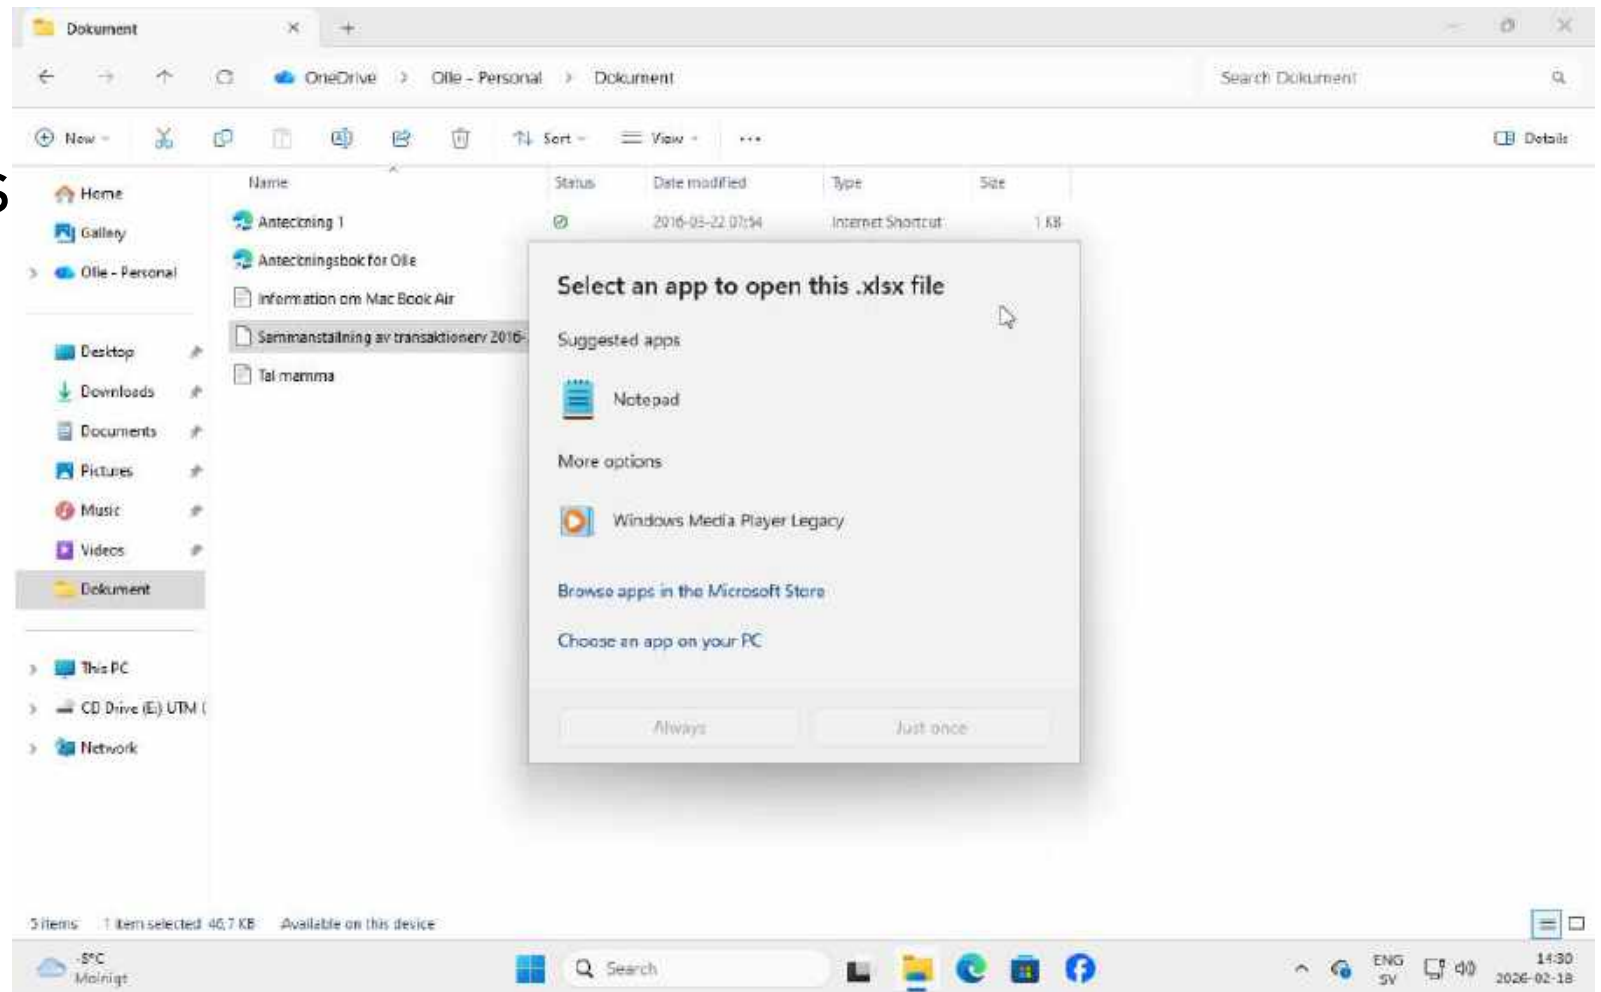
Dokument

OneDrive > Olle - Personal > Dokument

Search Dokument

New Sort View ··· Details

Home
Gallery
Olle - Personal

Desktop
Downloads
Documents
Pictures
Music
Videos
Dokument

This PC
CD Drive (E:) UTM (
Network

| Name | Status | Date modified | Type | Size |
|---|---|---|---|---|
| Anteckning 1 | | 2016-03-22 07:54 | Internet Shortcut | 1 KB |
| Anteckningsbok för Olle | | | | |
| Information om Mac Book Air | | | | |
| Sammanställning av transaktioner 2016- | | | | |
| Tal mamma | | | | |

Select an app to open this .xlsx file

Suggested apps

Notepad

More options

Windows Media Player Legacy

Browse apps in the Microsoft Store

Choose an app on your PC

Always Just once

5 items 1 item selected 46,7 KB Available on this device

-5°C
Molnigt

Search

ENG
SV

14:30
2026-02-18